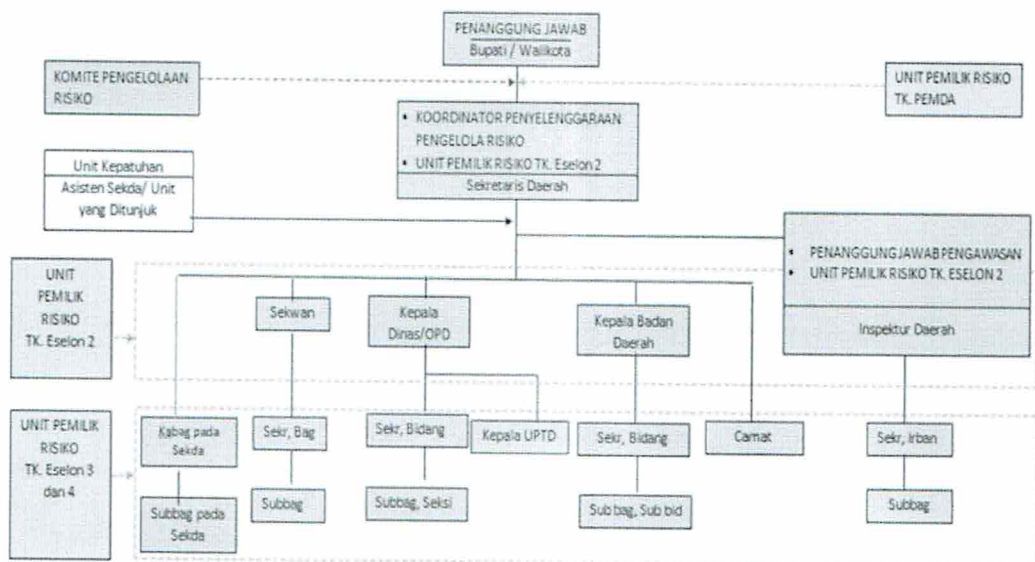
PENANGGUNG JAWAB
Bupati / Walikota

KOMITE PENGELOLAAN RISIKO

UNIT PEMILIK RISIKO TK. PEMDA

• KOORDINATOR PENYELENGGARAAN PENGELOLA RISIKO
• UNIT PEMILIK RISIKO TK. Eselon 2
Sekretaris Daerah

Unit Kepatuhan
Asisten Sekda/ Unit yang Ditunjuk

• PENANGGUNG JAWAB PENGAWASAN
• UNIT PEMILIK RISIKO TK. ESELON 2
Inspektur Daerah

UNIT PEMILIK RISIKO TK. Eselon 2

Sekwan

Kepala Dinas/OPD

Kepala Badan Daerah

UNIT PEMILIK RISIKO TK. Eselon 3 dan 4

Kabag pada Sekda

Sekr, Bag

Sekr, Bidang

Kepala UPTD

Sekr, Bidang

Camat

Sekr, Irban

Subbag pada Sekda

Subbag

Subbag, Seksi

Sub bag, Sub bid

Subbag